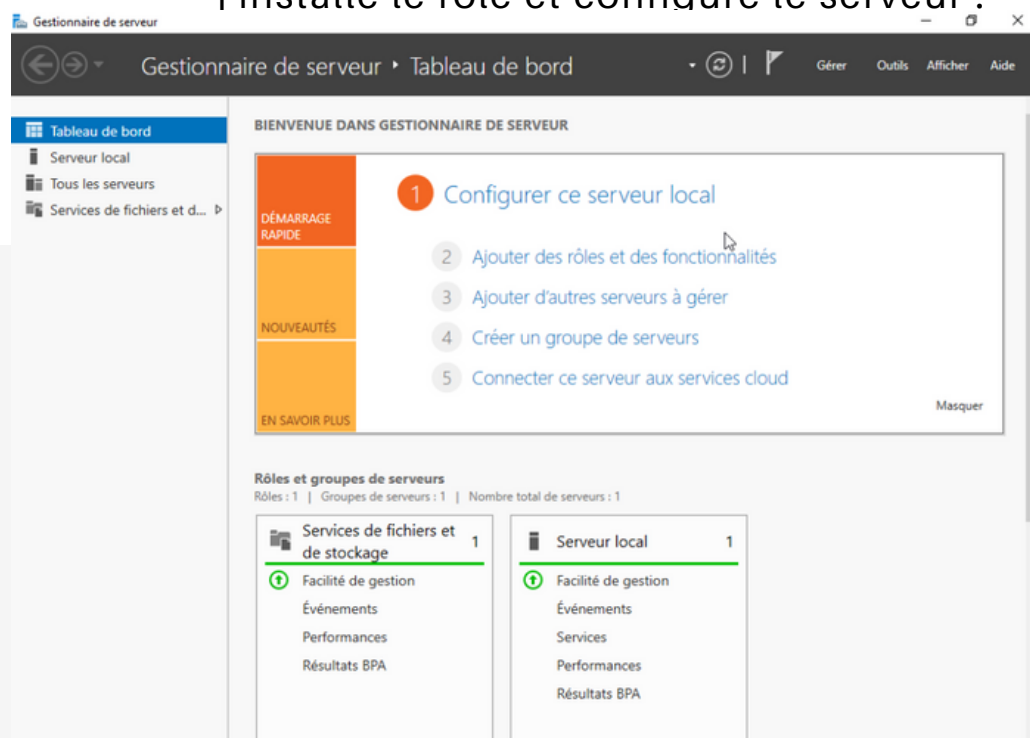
Gestionnaire de serveur

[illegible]

Gestionnaire de serveur • Tableau de bord

Gérer Outils Afficher Aide

Tableau de bord
Serveur local
Tous les serveurs
Services de fichiers et d...

BIENVENUE DANS GESTIONNAIRE DE SERVEUR

DÉMARRAGE RAPIDE

NOUVEAUTÉS

EN SAVOIR PLUS

1 Configurer ce serveur local

2 Ajouter des rôles et des fonctionnalités

3 Ajouter d'autres serveurs à gérer

4 Créer un groupe de serveurs

5 Connecter ce serveur aux services cloud

Masquer

Rôles et groupes de serveurs
Rôles : 1 | Groupes de serveurs : 1 | Nombre total de serveurs : 1

Services de fichiers et de stockage 1
Facilité de gestion
Événements
Performances
Résultats BPA

Serveur local 1
Facilité de gestion
Événements
Services
Performances
Résultats BPA